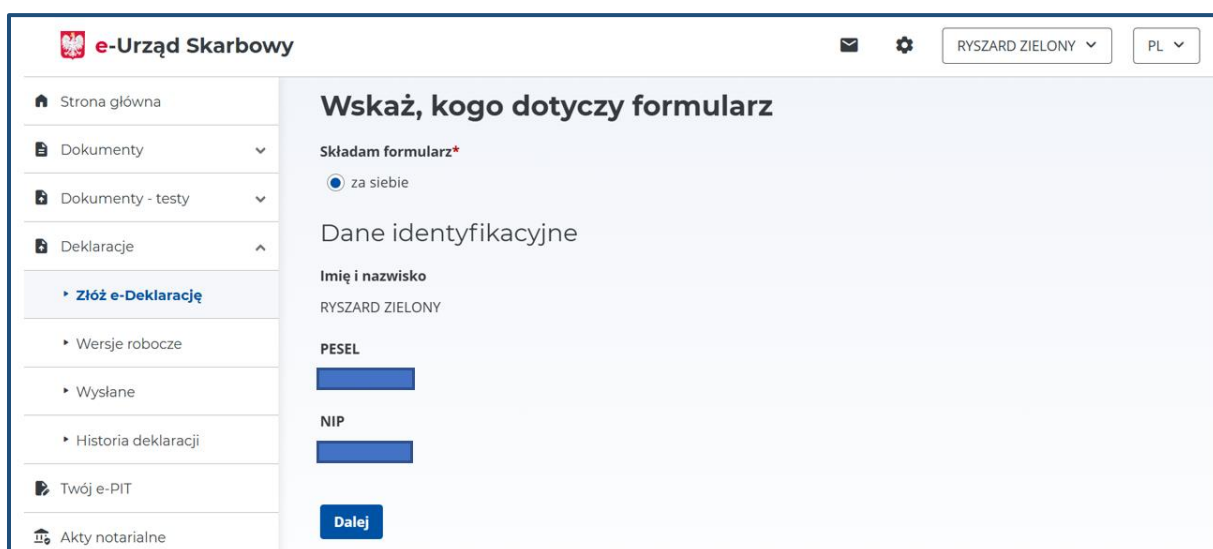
e-Urząd Skarbowy

RYSZARD ZIELONY

PL

Strona główna

Dokumenty

Dokumenty - testy

Deklaracje

Złóż e-Deklarację

Wersje robocze

Wysłane

Historia deklaracji

Twój e-PIT

Akty notarialne

Wskaż, kogo dotyczy formularz

Składam formularz*

za siebie

Dane identyfikacyjne

Imię i nazwisko

RYSZARD ZIELONY

PESEL

NIP

Dalej